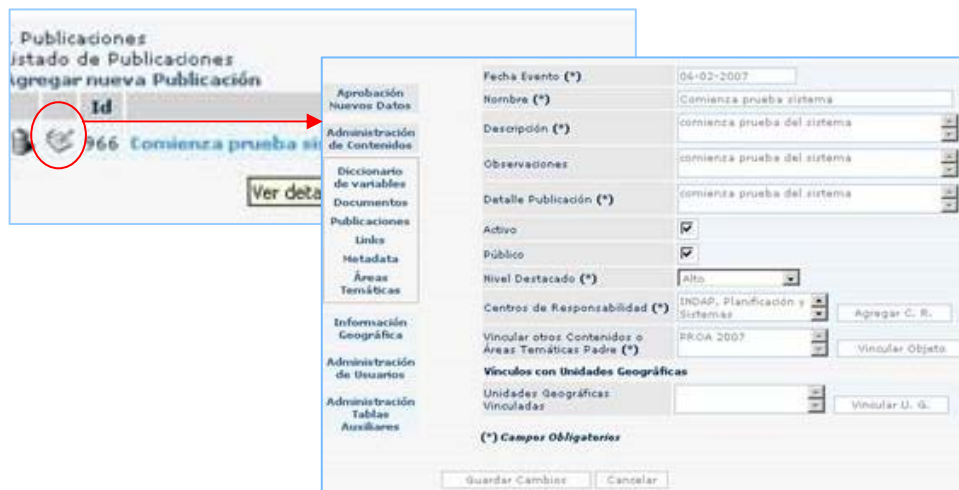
. Publicaciones
istado de Publicaciones
Agregar nueva Publicación

Id

966 Comienza prueba si

Ver deta

Aprobación Nuevos Datos

Administración de Contenidos

Diccionario de variables
Documentos
Publicaciones
Links
Metadata
Áreas Temáticas

Información Geográfica

Administración de Usuarios

Administración Tablas Auxiliares

Fecha Evento (*) 04-02-2007
Nombre (*) Comienza prueba sistema
Descripción (*) comienza prueba del sistema
Observaciones comienza prueba del sistema
Detalle Publicación (*) comienza prueba del sistema
Activo
Público
Nivel Destacado (*) Alto
Centros de Responsabilidad (*) INDAP, Planificación y Sistemas Agregar C. R.
Vincular otros Contenidos o Áreas Temáticas Padre (*) PROA 2007 Vincular Objeto
Vínculos con Unidades Geográficas
Unidades Geográficas Vinculadas Vincular U. G.
(*) Campos Obligatorios

Guardar Cambios Cancelar